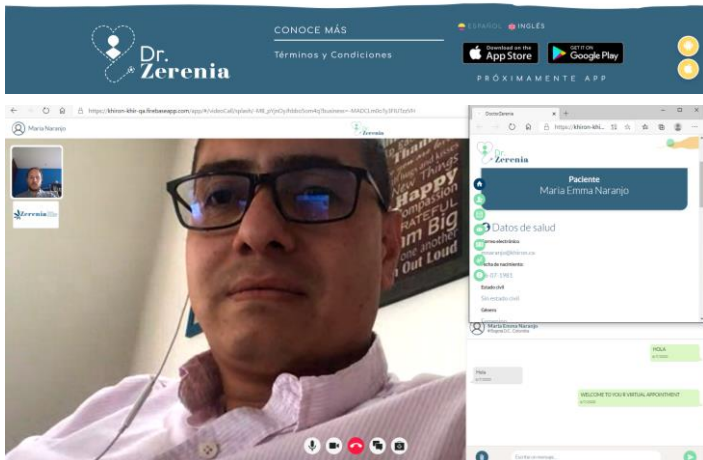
Dr. Zerenia

CONOCE MÁS

Términos y Condiciones

ESPAÑOL INGLÉS

Download on the App Store

GET IT ON Google Play

PRÓXIMAMENTE APP

https://khiron-khir-qa.firebaseapp.com/app/#/videoCall/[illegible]

Maria Naranjo

Zerenia

Zerenia

Happy GRATEFUL Dream Big Out Loud

DoctorZerenia

https://khiron-khi...

Dr. Zerenia

Paciente

Maria Emma Naranjo

Datos de salud

Correo electrónico

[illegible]naranjo@khiron.co

Fecha de nacimiento

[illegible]-07-1983

Estado civil

Sin estado civil

Género

Maria Emma Naranjo

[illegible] D.C. Colombia

HOLA

Hola

WELCOME TO YOUR VIRTUAL APPOINTMENT

Escribe un mensaje...